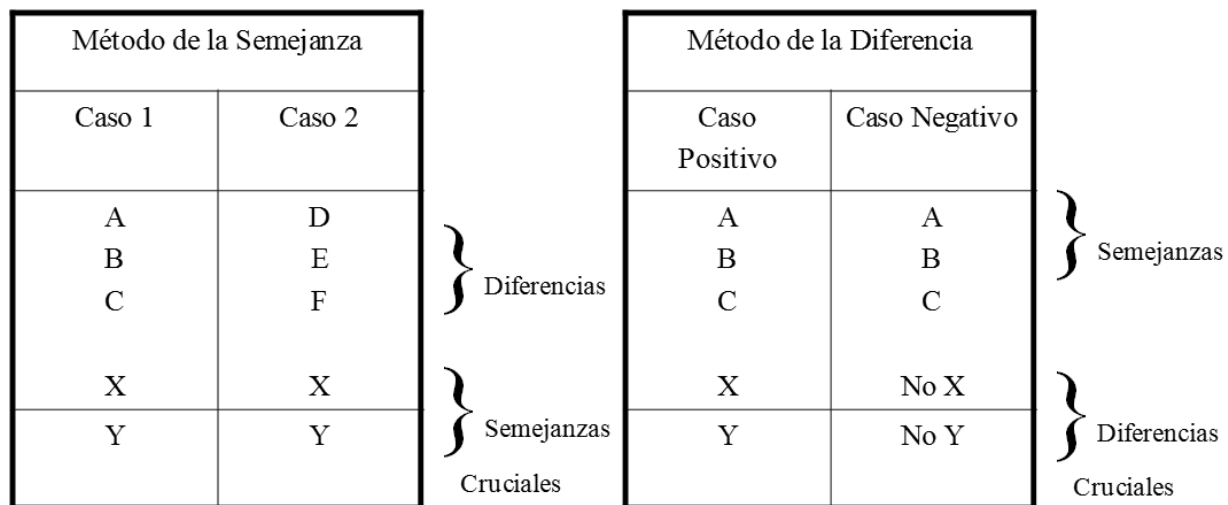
| Método de la Semejanza | |
|---|---|
| Caso 1 | Caso 2 |
| A<br>B<br>C<br><br>X | D<br>E<br>F<br><br>X |
| Y | Y |

Diferencias

Semejanzas

Cruciales

| Método de la Diferencia | |
|---|---|
| Caso Positivo | Caso Negativo |
| A<br>B<br>C<br><br>X | A<br>B<br>C<br><br>No X |
| Y | No Y |

Semejanzas

Diferencias

Cruciales